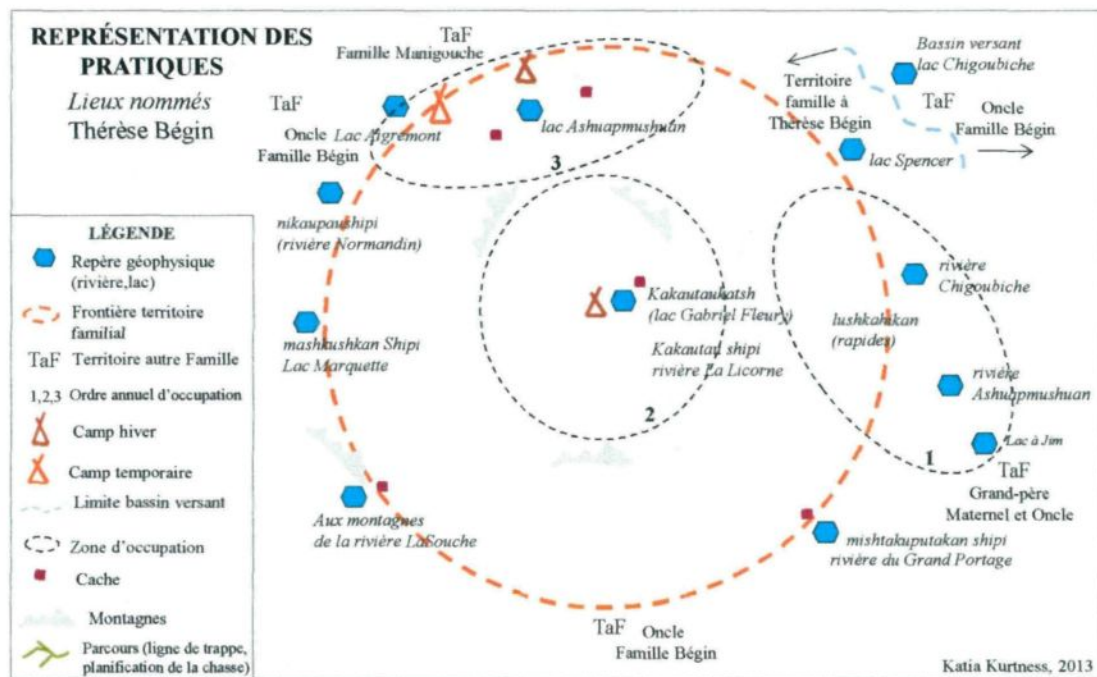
REPRÉSENTATION DES PRATIQUES

Lieux nommés
Thérèse Bégin

TaF
Famille Manigouche

TaF
Oncle
Famille Bégin

Lac Aigremont

lac Ashuapmushuan

3

Bassin versant
lac Chigoubiche

Territoire
famille à
Thérèse Bégin

TaF

Oncle
Famille Bégin

lac Spencer

nikaupaushipi
(rivière Normandin)

mashkushkan Shipi
Lac Marquette

Kakautaukatsh
(lac Gabriel Fleury)

Kakautau shipi
rivière La Licorne

2

rivière
Chigoubiche

lushkahikan
(rapides)

rivière
Ashuapmushuan

Lac à Jim

1

TaF
Grand-père
Maternel et Oncle

Aux montagnes
de la rivière LaSouche

mishtakuputakan shipi
rivière du Grand Portage

TaF Oncle
Famille Bégin

LÉGENDE
Repère géophysique (rivière,lac)
Frontière territoire familial
TaF Territoire autre Famille
1,2,3 Ordre annuel d'occupation
Camp hiver
Camp temporaire
Limite bassin versant
Zone d'occupation
Cache
Montagnes
Parcours (ligne de trappe, planification de la chasse)

Katia Kurtness, 2013